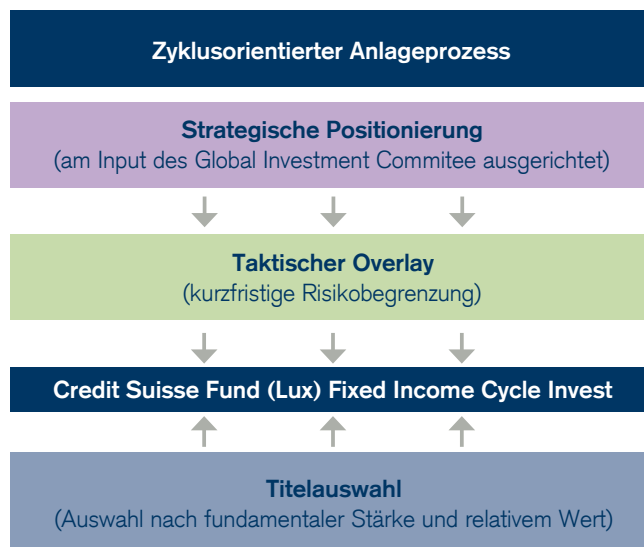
Zyklusorientierter Anlageprozess

Strategische Positionierung
(am Input des Global Investment Commitee ausgerichtet)

Taktischer Overlay
(kurzfristige Risikobegrenzung)

Credit Suisse Fund (Lux) Fixed Income Cycle Invest

Titelauswahl
(Auswahl nach fundamentaler Stärke und relativem Wert)